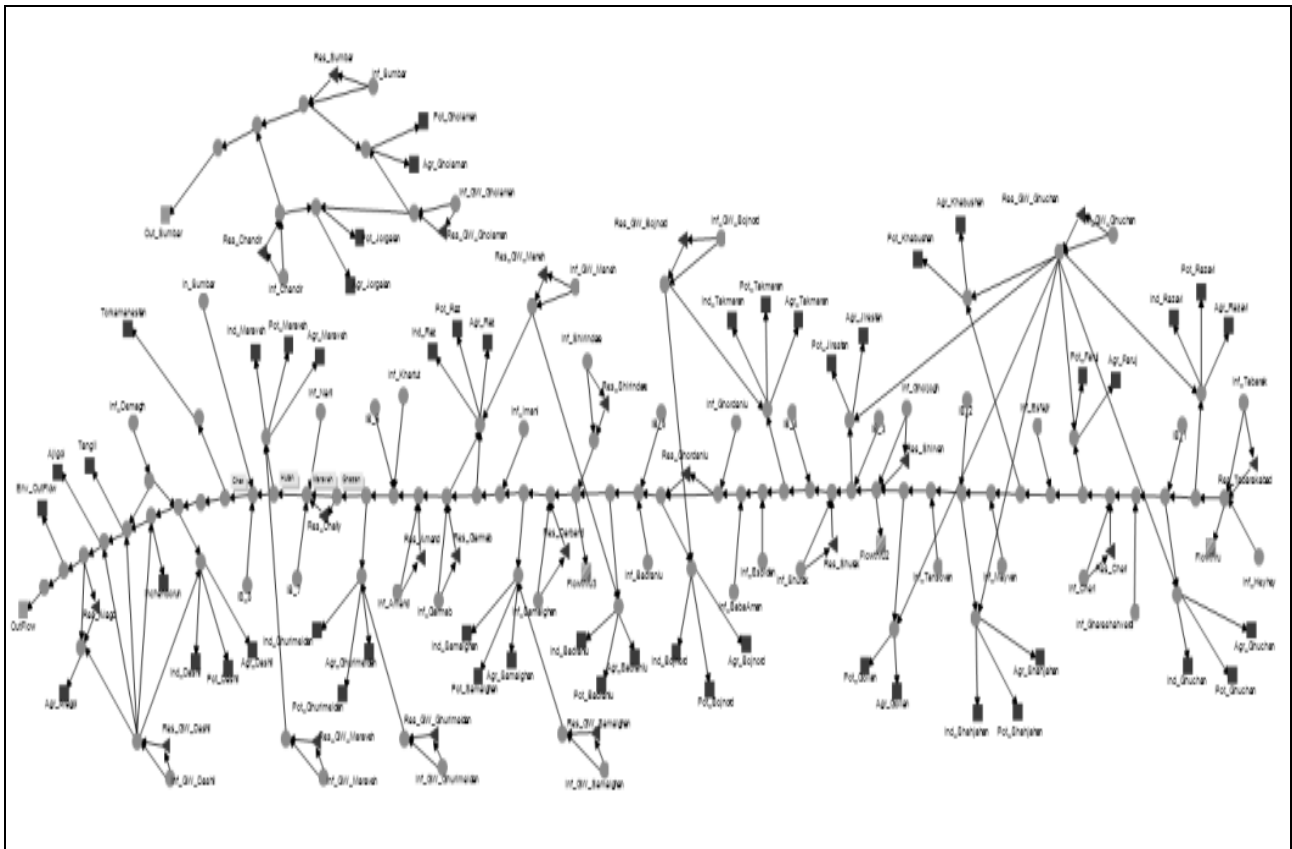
Res_Sumbar
Inf_Sumbar
Pot_Gholaman
Agr_Gholaman
Out_Sumbar
Res_Chandir
Inf_Chandir
Pot_Jolgalan
Agr_Jolgalan
Inf_GW_Gholaman
Res_GW_Gholaman
In_Sumbar
Torkamenestan
Ind_Maraveh
Pot_Maraveh
Agr_Maraveh
Inf_Marl
Inf_Damagh
Ajigol
Tangli
Env_OutFlow
OutFlow
Res_Aliagol
Agr_Aliagol
Res_GW_Dashli
Inf_GW_Dashli
Ind_Dashli
Pot_Dashli
Agr_Dashli
IS_6
IS_7
Res_Chaily
Ind_Ghurmaidan
Agr_Ghurmaidan
Pot_Ghurmaidan
Res_GW_Maraveh
Inf_GW_Maraveh
Res_GW_Ghurmaidan
Inf_GW_Ghurmaidan
Res_GW_Maraeh
Inf_GW_Maraeh
Ind_Raz
Pot_Raz
Agr_Raz
Inf_Khartut
IS_5
Res_Ismailo
Inf_Amand
Res_Darnab
Inf_Darnab
Inf_Imani
Res_Shirindare
Inf_Shirindare
Res_Darband
Inf_Samalghan
Ind_Samalghan
Pot_Samalghan
Agr_Samalghan
Res_GW_Samalghan
Inf_GW_Samalghan
Flowint03
IS_4
Inf_Badranlu
Ind_Badranlu
Pot_Badranlu
Agr_Badranlu
Res_GW_Bojnord
Inf_GW_Bojnord
Res_Ghordanlu
Inf_Ghordanlu
Ind_Bojnord
Pot_Bojnord
Agr_Bojnord
Inf_BabaAman
Inf_Badran
Ind_Tekmeran
Pot_Tekmeran
Agr_Tekmeran
IS_3
Pot_Jirastan
Agr_Jirastan
Inf_Shuraki
Res_Shuraki
Flowint02
Res_Shirinan
Inf_Gholujgh
IS_2
Inf_Tarsovan
Inf_Hayrian
Pot_Golian
Agr_Golian
Ind_Shahjahan
Pot_Shahjahan
Agr_Shahjahan
Agr_Khabushan
Pot_Khabushan
Res_GW_Ghuchan
Inf_GW_Ghuchan
Inf_Barkah
Pot_Faruj
Agr_Faruj
Res_Chali
Inf_Chali
Inf_Gholamshahvard
Ind_Razavi
Pot_Razavi
Agr_Razavi
IS_1
Inf_Tabarak
Res_Tabarakabad
Flowint01
Inf_Hayhay
Ind_Ghuchan
Pot_Ghuchan
Agr_Ghuchan